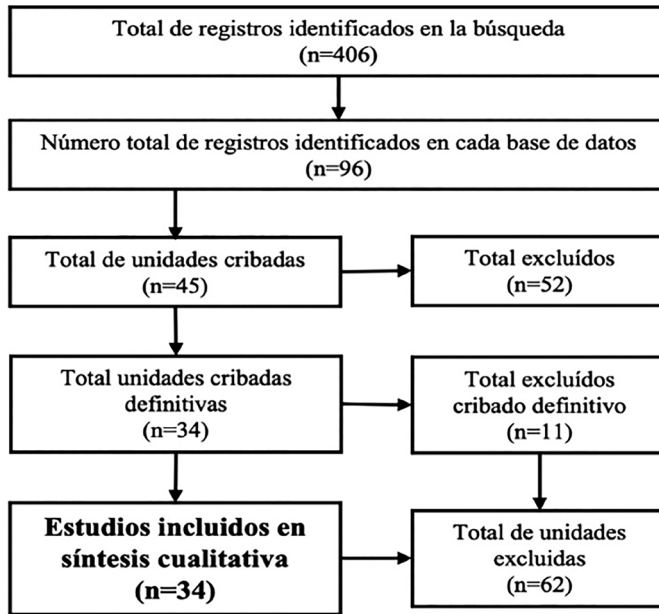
Total de registros identificados en la búsqueda
(n=406)

Número total de registros identificados en cada base de datos
(n=96)

Total de unidades cribadas
(n=45)

Total excluídos
(n=52)

Total unidades cribadas definitivas
(n=34)

Total excluídos cribado definitivo
(n=11)

Estudios incluidos en síntesis cualitativa
(n=34)

Total de unidades excluidas
(n=62)